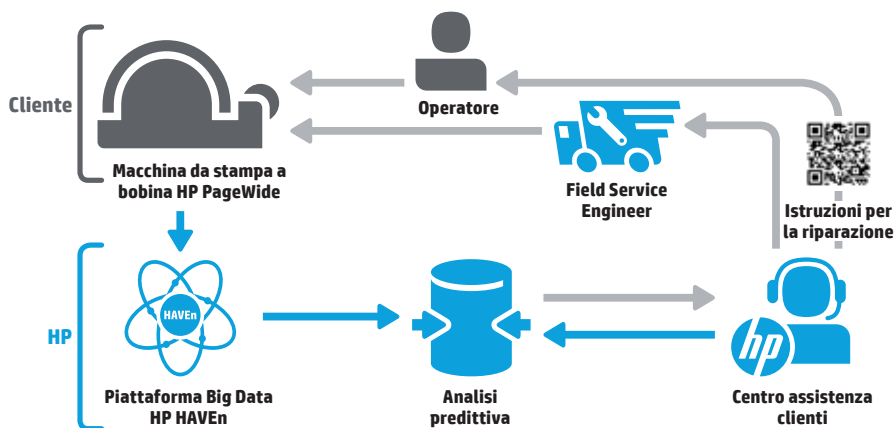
Cliente

Operatore

Macchina da stampa a bobina HP PageWide

Field Service Engineer

Istruzioni per la riparazione

HP

HAVEn

Piattaforma Big Data HP HAVEn

Analisi predittiva

hp

Centro assistenza clienti